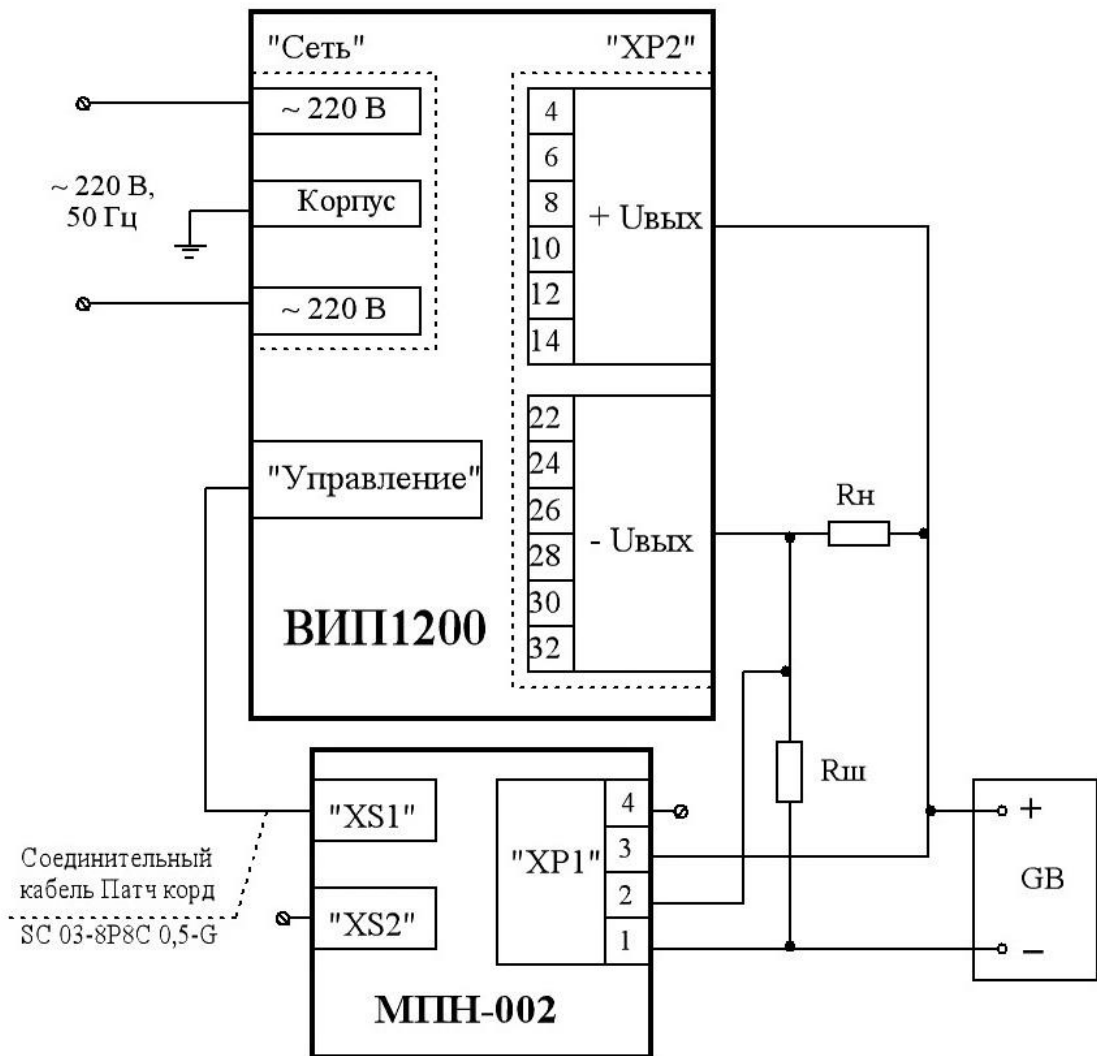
"Сеть"

"XP2"

~ 220 В

~ 220 В, 50 Гц

Корпус

~ 220 В

4
6
8
10
12
14

+ Uвых

22
24
26
28
30
32

- Uвых

"Управление"

Rн

ВИП1200

Rш

"XS1"

"XP1"

4
3
2
1

+

GB

–

Соединительный кабель Патч корд SC 03-8P8C 0,5-G

"XS2"

МПН-002